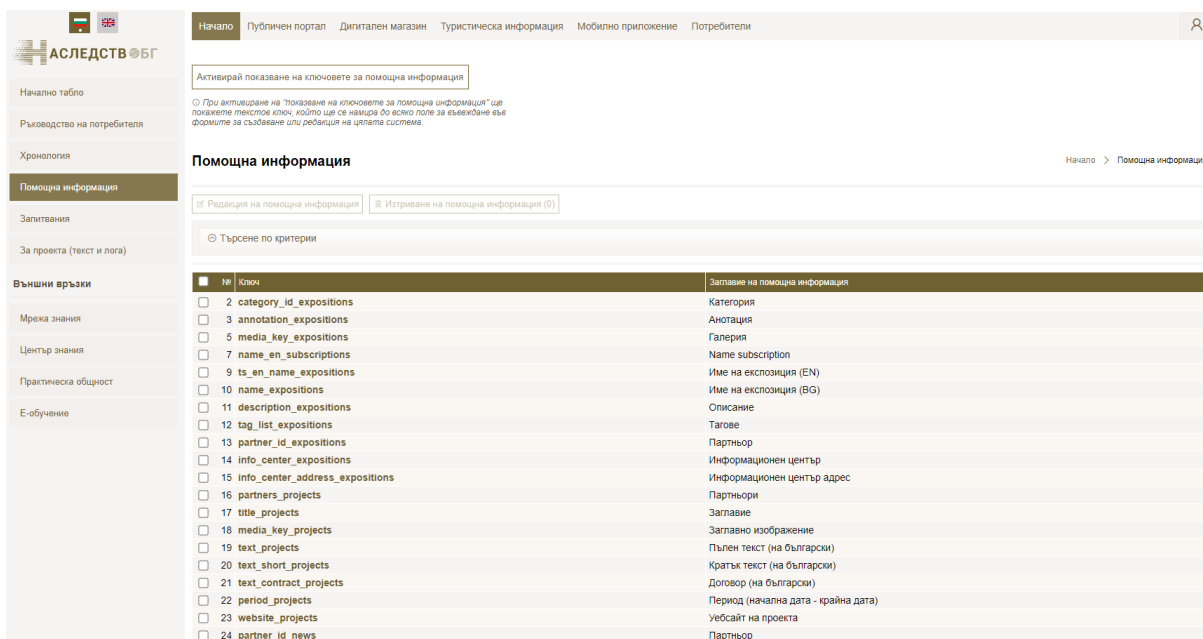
НАСЛЕДСТВО БГ

Начално табло
Ръководство на потребителя
Хронология
Помощна информация
Запитвания
За проекта (текст и лога)
Външни връзки
Мрежа знания
Център знания
Практическа общност
Е-обучение

Начало Публичен портал Дигитален магазин Туристическа информация Мобилно приложение Потребители

Активирай показване на ключовете за помощна информация

ⓘ При активиране на "показване на ключовете за помощна информация" ще покажете текстов ключ, който ще се намира до всяко поле за въвеждане във формите за създаване или редакция на цялата система.

Помощна информация

Начало > Помощна информаци

Редакция на помощна информация
Изтриване на помощна информация (0)

⊙ Търсене по критерии

| | № | Ключ | Заглавие на помощна информация |
|---|---|---|---|
| | 2 | category_id_expositions | Категория |
| | 3 | annotation_expositions | Анотация |
| | 5 | media_key_expositions | Галерия |
| | 7 | name_en_subscriptions | Name subscription |
| | 9 | ts_en_name_expositions | Име на експозиция (EN) |
| | 10 | name_expositions | Име на експозиция (BG) |
| | 11 | description_expositions | Описание |
| | 12 | tag_list_expositions | Тагове |
| | 13 | partner_id_expositions | Партньор |
| | 14 | info_center_expositions | Информационен център |
| | 15 | info_center_address_expositions | Информационен център адрес |
| | 16 | partners_projects | Партньори |
| | 17 | title_projects | Заглавие |
| | 18 | media_key_projects | Заглавно изображение |
| | 19 | text_projects | Пълен текст (на български) |
| | 20 | text_short_projects | Кратък текст (на български) |
| | 21 | text_contract_projects | Договор (на български) |
| | 22 | period_projects | Период (начална дата - крайна дата) |
| | 23 | website_projects | Уебсайт на проекта |
| | 24 | partner_id_news | Партньор |